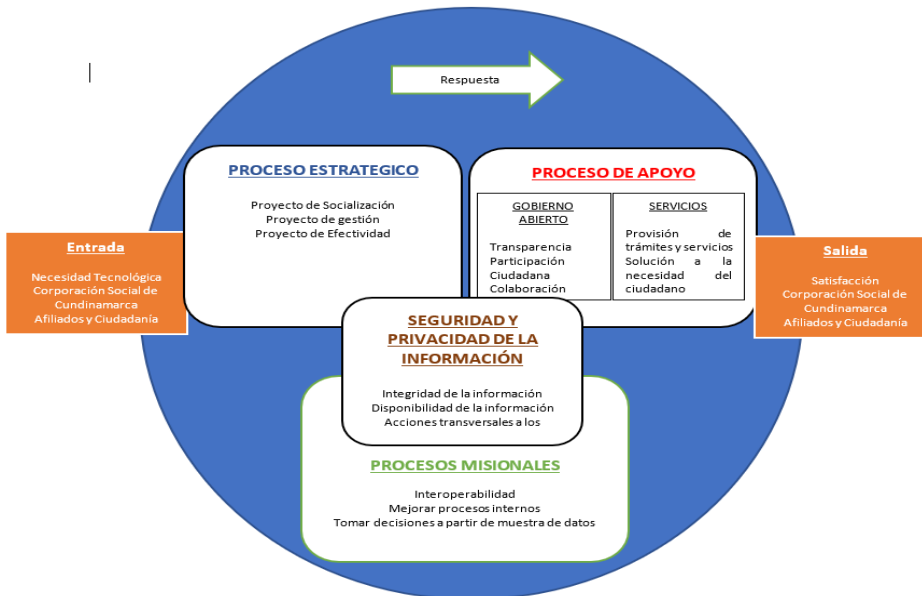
Respuesta

PROCESO ESTRATEGICO

Proyecto de Socialización
Proyecto de gestión
Proyecto de Efectividad

PROCESO DE APOYO

| GOBIERNO ABIERTO | SERVICIOS |
|---|---|
| Transparencia Participación Ciudadana Colaboración | Provisión de trámites y servicios Solución a la necesidad del ciudadano |

Entrada

Necesidad Tecnológica
Corporación Social de Cundinamarca
Afiliados y Ciudadanía

Salida

Satisfacción
Corporación Social de Cundinamarca
Afiliados y Ciudadanía

SEGURIDAD Y PRIVACIDAD DE LA INFORMACIÓN

Integridad de la información
Disponibilidad de la información
Acciones transversales a los

PROCESOS MISIONALES

Interoperabilidad
Mejorar procesos internos
Tomar decisiones a partir de muestra de datos